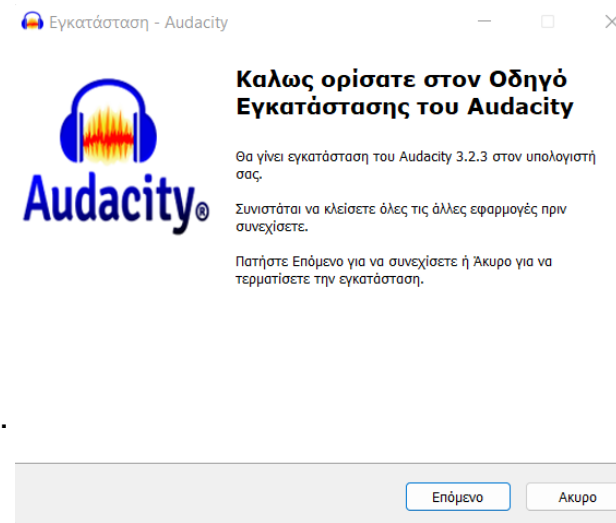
Εγκατάσταση - Audacity

Audacity®

Καλως ορίσατε στον Οδηγό Εγκατάστασης του Audacity

Θα γίνει εγκατάσταση του Audacity 3.2.3 στον υπολογιστή σας.

Συνιστάται να κλείσετε όλες τις άλλες εφαρμογές πριν συνεχίσετε.

Πατήστε Επόμενο για να συνεχίσετε ή Άκυρο για να τερματίσετε την εγκατάσταση.

Επόμενο

Άκυρο